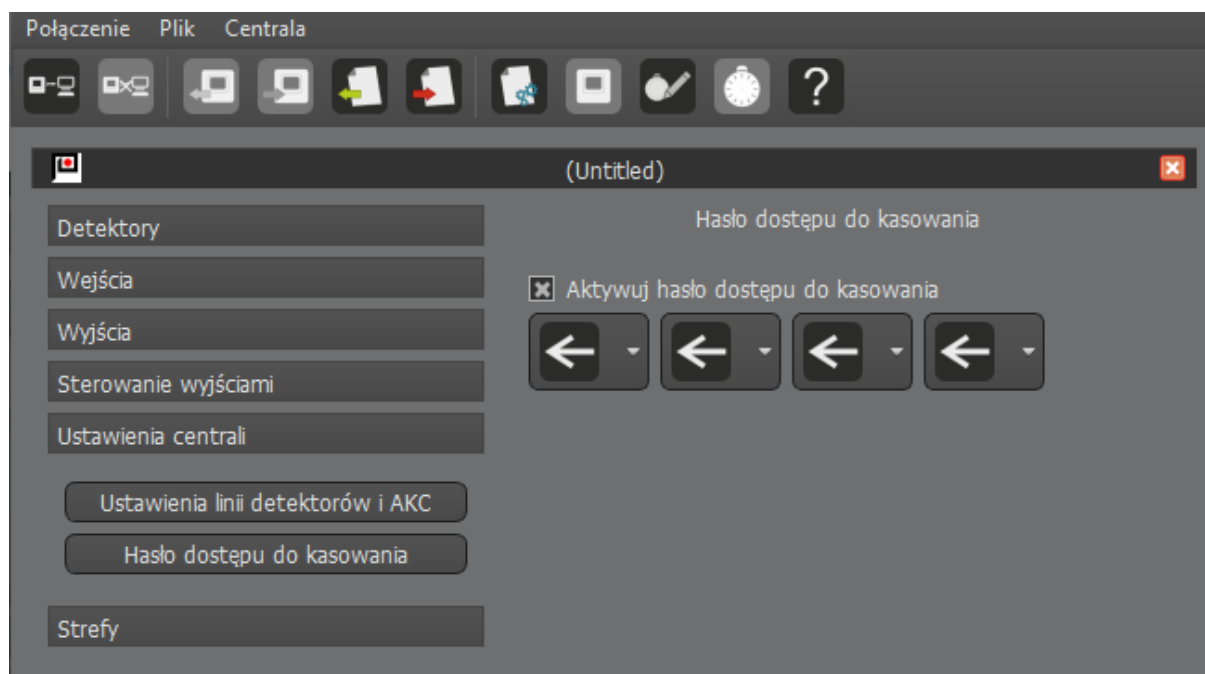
Połączenie Plik Centrala

?

(Untitled)

Detektory

Wejścia

Wyjścia

Sterowanie wyjściami

Ustawienia centrali

Ustawienia linii detektorów i AKC

Hasło dostępu do kasowania

Strefy

Hasło dostępu do kasowania

Aktywuj hasło dostępu do kasowania